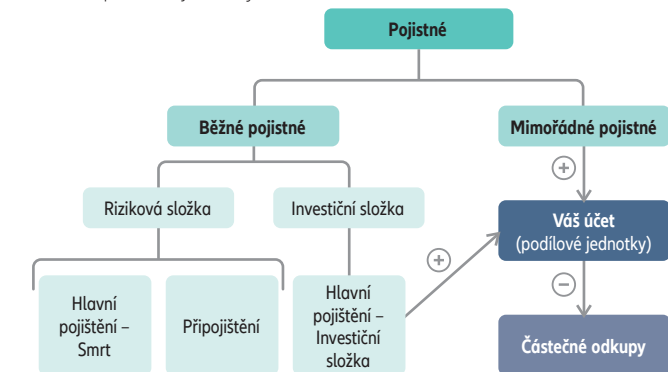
Pojistné

Běžné pojistné

Mimořádné pojistné

Riziková složka

Investiční složka

Hlavní pojištění – Smrt

Připojištění

Hlavní pojištění – Investiční složka

+

+

Váš účet (podílové jednotky)

−

Částečné odkupy